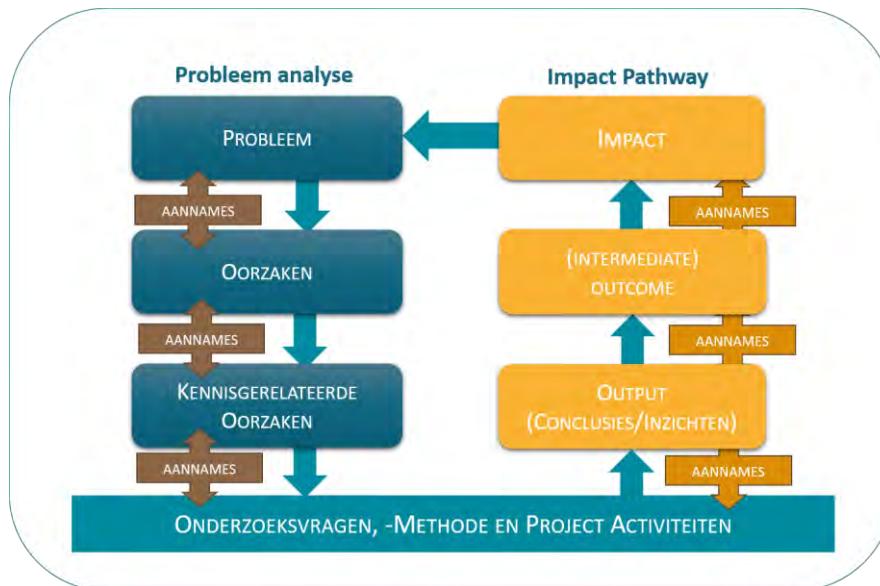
Probleem analyse

Impact Pathway

PROBLEEM

IMPACT

AANNAMES

AANNAMES

OORZAKEN

(INTERMEDIATE) OUTCOME

AANNAMES

AANNAMES

KENNISGERELATEERDE OORZAKEN

OUTPUT (CONCLUSIES/INZICHTEN)

AANNAMES

AANNAMES

ONDERZOEKSVRAGEN, -METHODE EN PROJECT ACTIVITEITEN